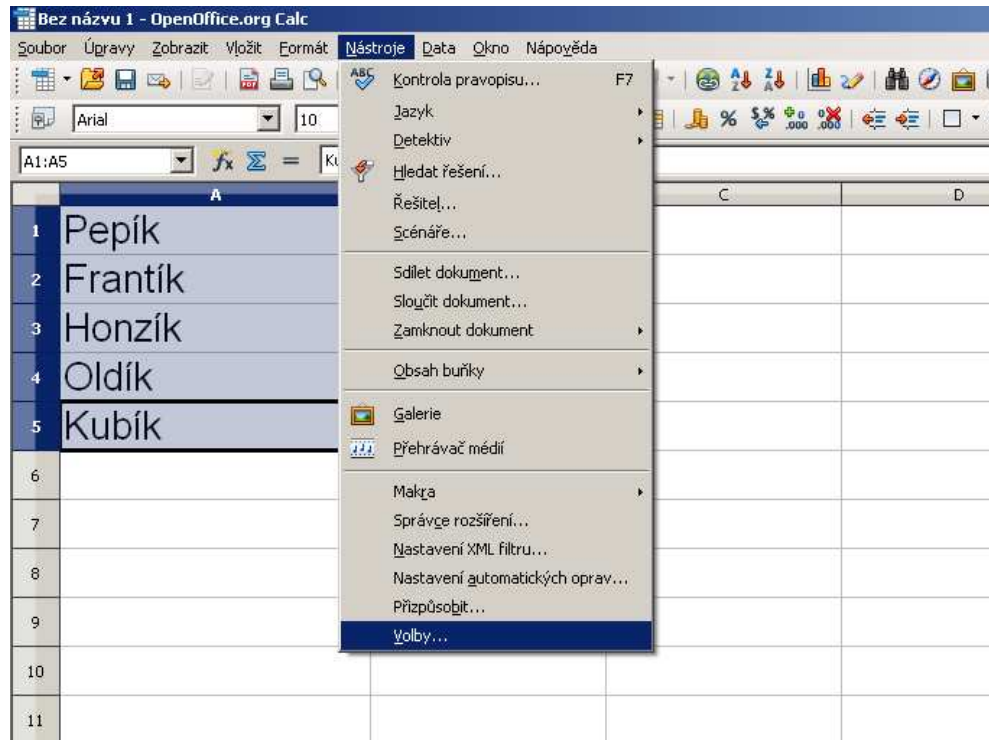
Bez názvu 1 - OpenOffice.org Calc

Soubor Úpravy Zobrazit Vložit Formát Nástroje Data Okno Nápověda

Arial 10

A1:A5 Ku

| | A | B | C | D |
|---|---|---|---|---|
| 1 | Pepík | | | |
| 2 | Frantík | | | |
| 3 | Honzík | | | |
| 4 | Oldík | | | |
| 5 | Kubík | | | |
| 6 | | | | |
| 7 | | | | |
| 8 | | | | |
| 9 | | | | |
| 10 | | | | |
| 11 | | | | |

Kontrola pravopisu... F7
Jazyk
Detektiv
Hledat řešení...
Řešitel...
Scénáře...
Sdílet dokument...
Sloučit dokument...
Zamknout dokument
Obsah buňky
Galerie
Přehrávač médií
Makra
Správce rozšíření...
Nastavení XML filtru...
Nastavení automatických oprav...
Přizpůsobit...
Volby...